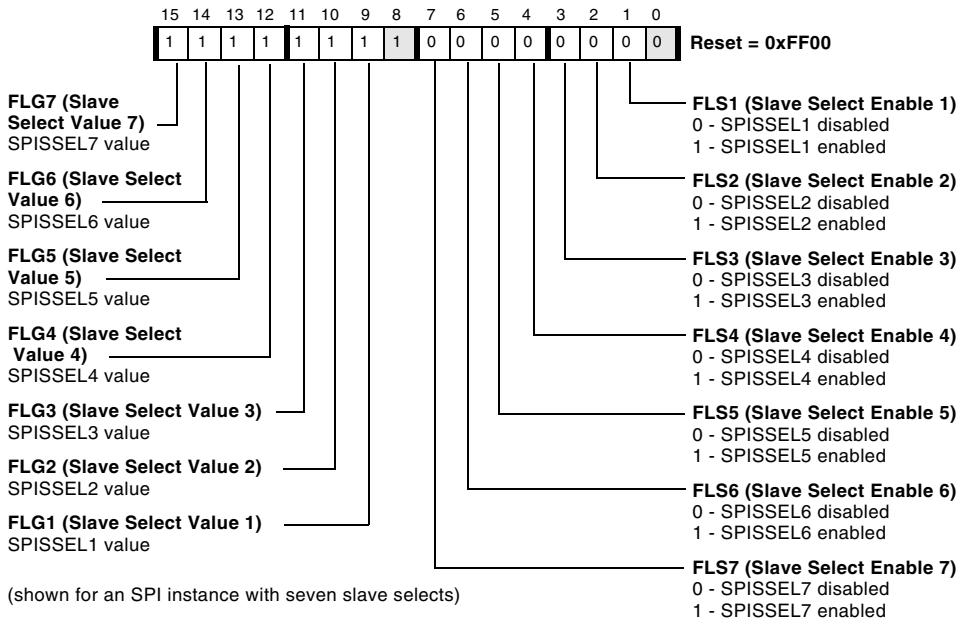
| 15 | 14 | 13 | 12 | 11 | 10 | 9 | 8 | 7 | 6 | 5 | 4 | 3 | 2 | 1 | 0 |
|---|---|---|---|---|---|---|---|---|---|---|---|---|---|---|---|
| 1 | 1 | 1 | 1 | 1 | 1 | 1 | 1 | 0 | 0 | 0 | 0 | 0 | 0 | 0 | 0 |

Reset = 0xFF00

FLG7 (Slave Select Value 7)
SPISSEL7 value

FLG6 (Slave Select Value 6)
SPISSEL6 value

FLG5 (Slave Select Value 5)
SPISSEL5 value

FLG4 (Slave Select Value 4)
SPISSEL4 value

FLG3 (Slave Select Value 3)
SPISSEL3 value

FLG2 (Slave Select Value 2)
SPISSEL2 value

FLG1 (Slave Select Value 1)
SPISSEL1 value

(shown for an SPI instance with seven slave selects)

FLS1 (Slave Select Enable 1)
0 - SPISSEL1 disabled
1 - SPISSEL1 enabled

FLS2 (Slave Select Enable 2)
0 - SPISSEL2 disabled
1 - SPISSEL2 enabled

FLS3 (Slave Select Enable 3)
0 - SPISSEL3 disabled
1 - SPISSEL3 enabled

FLS4 (Slave Select Enable 4)
0 - SPISSEL4 disabled
1 - SPISSEL4 enabled

FLS5 (Slave Select Enable 5)
0 - SPISSEL5 disabled
1 - SPISSEL5 enabled

FLS6 (Slave Select Enable 6)
0 - SPISSEL6 disabled
1 - SPISSEL6 enabled

FLS7 (Slave Select Enable 7)
0 - SPISSEL7 disabled
1 - SPISSEL7 enabled